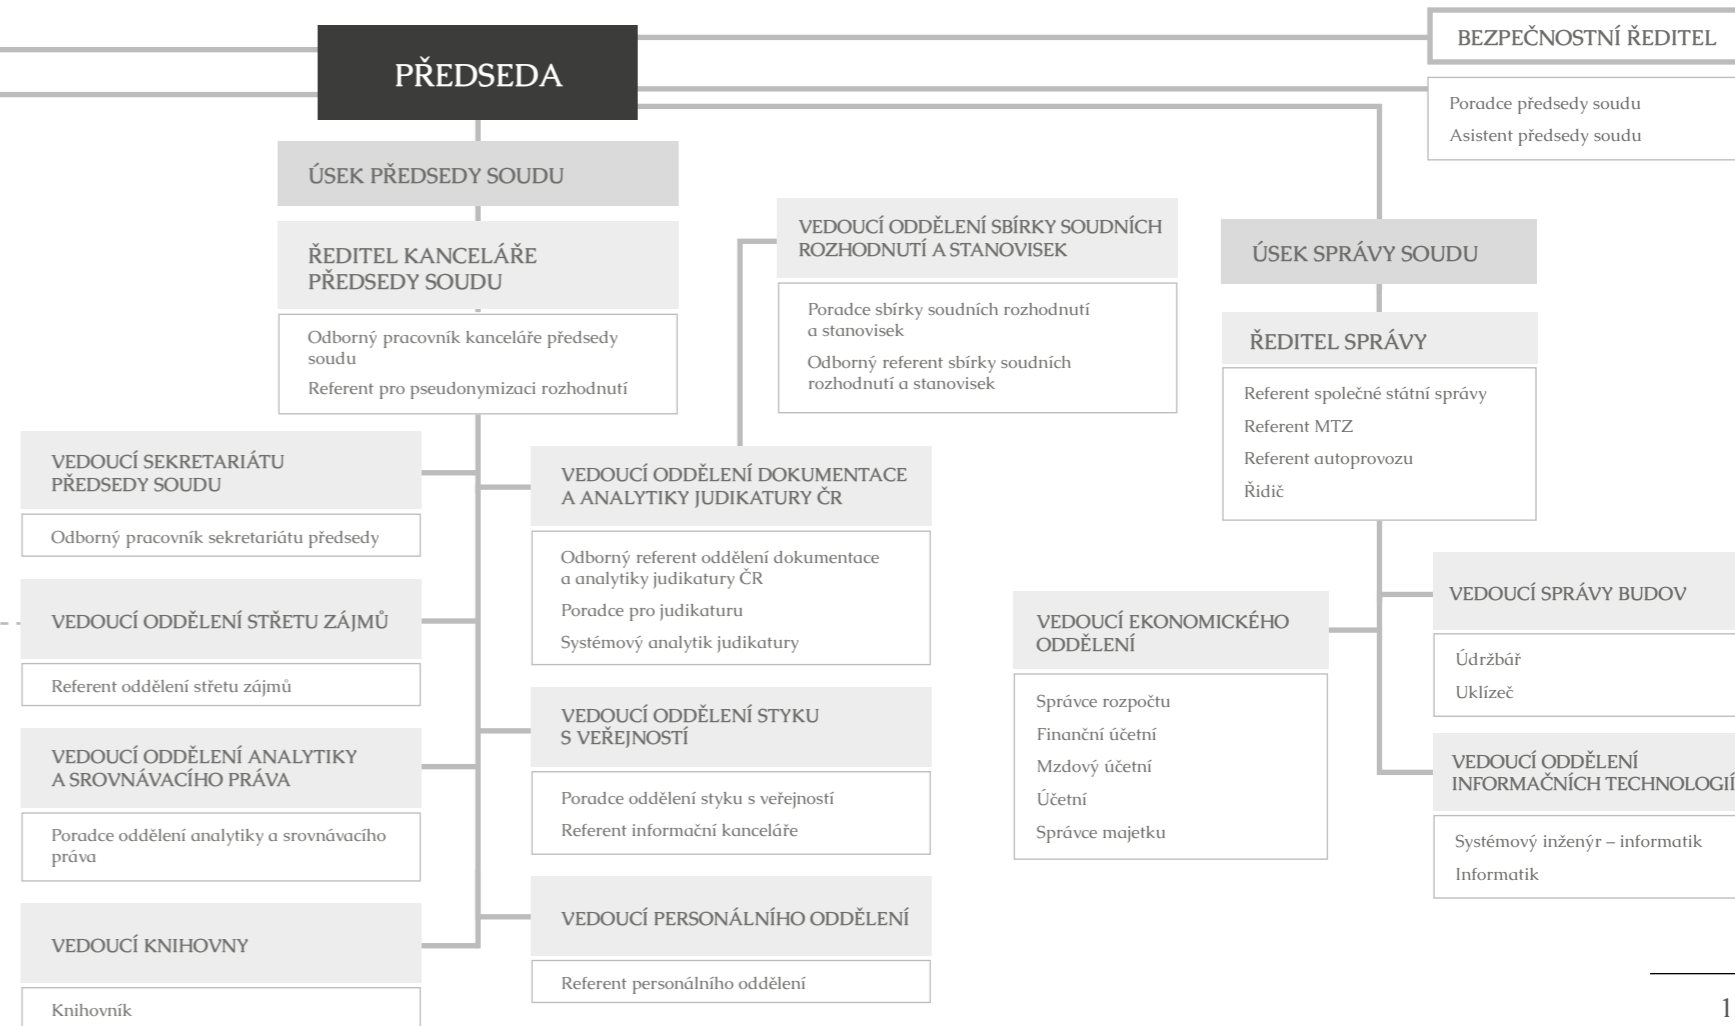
PŘEDSEDA

BEZPEČNOSTNÍ ŘEDITEL

Poradce předsedy soudu
Asistent předsedy soudu

ÚSEK PŘEDSEDY SOUDU

ŘEDITEL KANCELÁŘE PŘEDSEDY SOUDU

Odborný pracovník kanceláře předsedy soudu
Referent pro pseudonymizaci rozhodnutí

VEDOUCÍ ODDĚLENÍ SBÍRKY SOUDNÍCH ROZHODNUTÍ A STANOVISEK

Poradce sbírky soudních rozhodnutí a stanovisek
Odborný referent sbírky soudních rozhodnutí a stanovisek

ÚSEK SPRÁVY SOUDU

ŘEDITEL SPRÁVY

Referent společné státní správy
Referent MTZ
Referent autoprovozu
Řidič

VEDOUCÍ SEKRETARIÁTU PŘEDSEDY SOUDU

Odborný pracovník sekretariátu předsedy

VEDOUCÍ ODDĚLENÍ DOKUMENTACE A ANALYTIKY JUDIKATURY ČR

Odborný referent oddělení dokumentace a analytiky judikatury ČR
Poradce pro judikaturu
Systémový analytik judikatury

VEDOUCÍ ODDĚLENÍ STŘETU ZÁJMŮ

Referent oddělení střetu zájmů

VEDOUCÍ ODDĚLENÍ ANALYTIKY A SROVNÁVACÍHO PRÁVA

Poradce oddělení analytiky a srovnávacího práva

VEDOUCÍ ODDĚLENÍ STYKU S VEŘEJNOSTÍ

Poradce oddělení styku s veřejností
Referent informační kanceláře

VEDOUCÍ KNIHOVNY

Knihovník

VEDOUCÍ PERSONÁLNÍHO ODDĚLENÍ

Referent personálního oddělení

VEDOUCÍ EKONOMICKÉHO ODDĚLENÍ

Správce rozpočtu
Finanční účetní
Mzdový účetní
Účetní
Správce majetku

VEDOUCÍ SPRÁVY BUDOV

Údržbář
Uklízeč

VEDOUCÍ ODDĚLENÍ INFORMAČNÍCH TECHNOLOGIÍ

Systémový inženýr – informatik
Informatik

1